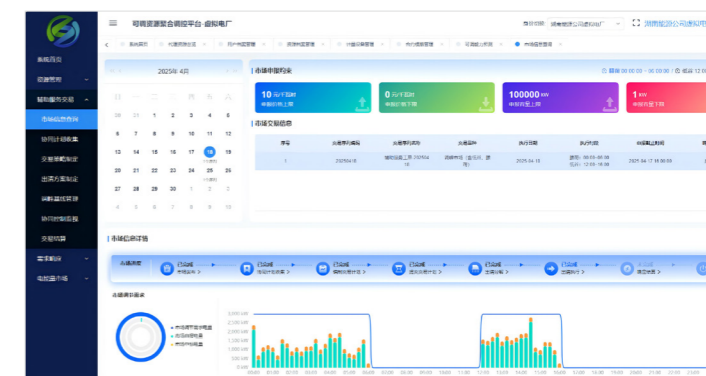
可调资源聚合调控平台-虚拟电厂

系统首页
资源管理
辅助服务交易
市场信息查询
协同计划收集
交易策略制定
出清方案制定
调峰曲线填报
协同控制监视
交易结算
需求响应
电能量市场

2025年 4月

| 日 | 一 | 二 | 三 | 四 | 五 | 六 |
|---|---|---|---|---|---|---|
| 30 | 31 | 1 | 2 | 3 | 4 | 5 |
| 6 | 7 | 8 | 9 | 10 | 11 | 12 |
| 13 | 14 | 15 | 16 | 17 | 18 | 19 |
| 20 | 21 | 22 | 23 | 24 | 25 | 26 |
| 27 | 28 | 29 | 30 | 1 | 2 | 3 |
| 4 | 5 | 6 | 7 | 8 | 9 | 10 |

市场申报约束

10 元/千瓦时
申报价格上限

0 元/千瓦时
申报价格下限

100000 kW
申报容量上限

1 kW
申报容量下限

市场交易信息

| 序号 | 出清序列编号 | 出清序列名称 | 出清品种 | 执行日期 | 执行时段 | 申报截止时间 |
|---|---|---|---|---|---|---|
| 1 | 250418 | 填谷... 250418 | 调峰市场(... | 2025.04.18 | ... | 2025.04.17 18:00:00 |

市场信息详情

市场流程
已完成 申报开始
已完成 市场出清
已完成 调峰计划
已完成 调度执行
已完成 出清结果
已完成 结算
已完成

出清调节需求

2,500 kW
2,000 kW
1,500 kW
1,000 kW
500 kW
0 kW